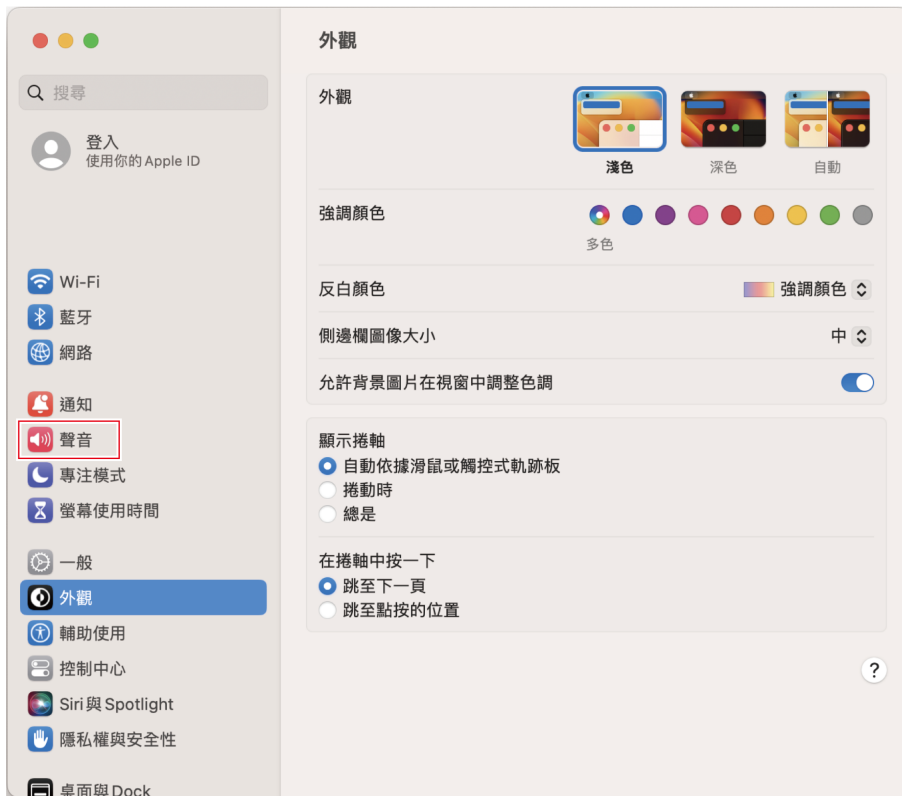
搜尋

登入
使用你的 Apple ID

Wi-Fi
藍牙
網路

通知
聲音
專注模式
螢幕使用時間

一般
外觀
輔助使用
控制中心
Siri 與 Spotlight
隱私權與安全性

桌面與 Dock

外觀

外觀
淺色
深色
自動

強調顏色
多色

反白顏色
強調顏色

側邊欄圖像大小
中

允許背景圖片在視窗中調整色調

顯示捲軸
自動依據滑鼠或觸控式軌跡板
捲動時
總是

在捲軸中按一下
跳至下一頁
跳至點按的位置

?